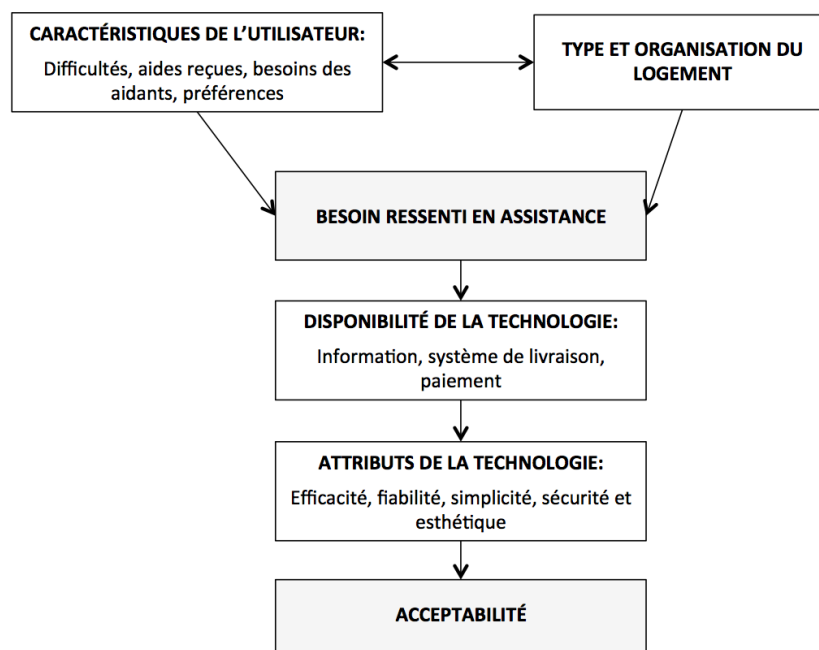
CARACTÉRISTIQUES DE L'UTILISATEUR:
Difficultés, aides reçues, besoins des aidants, préférences

TYPE ET ORGANISATION DU LOGEMENT

BESOIN RESSENTI EN ASSISTANCE

DISPONIBILITÉ DE LA TECHNOLOGIE:
Information, système de livraison, paiement

ATTRIBUTS DE LA TECHNOLOGIE:
Efficacité, fiabilité, simplicité, sécurité et esthétique

ACCEPTABILITÉ